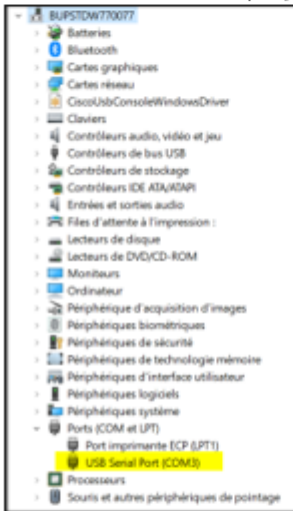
BUPSTDW770077
Batteries
Bluetooth
Cartes graphiques
Cartes réseau
CiscoUSBConsoleWindowsDriver
Claviers
Contrôleurs audio, vidéo et jeu
Contrôleurs de bus USB
Contrôleurs de stockage
Contrôleurs IDE ATA/ATAPI
Entrées et sorties audio
Files d'attente à l'impression :
Lecteurs de disque
Lecteurs de DVD/CD-ROM
Moniteurs
Ordinateur
Périphérique d'acquisition d'images
Périphériques biométriques
Périphériques de sécurité
Périphériques de technologie mémoire
Périphériques d'interface utilisateur
Périphériques logiciels
Périphériques système
Ports (COM et LPT)
Port imprimante ECP (LPT1)
USB Serial Port (COM3)
Processeurs
Souris et autres périphériques de pointage